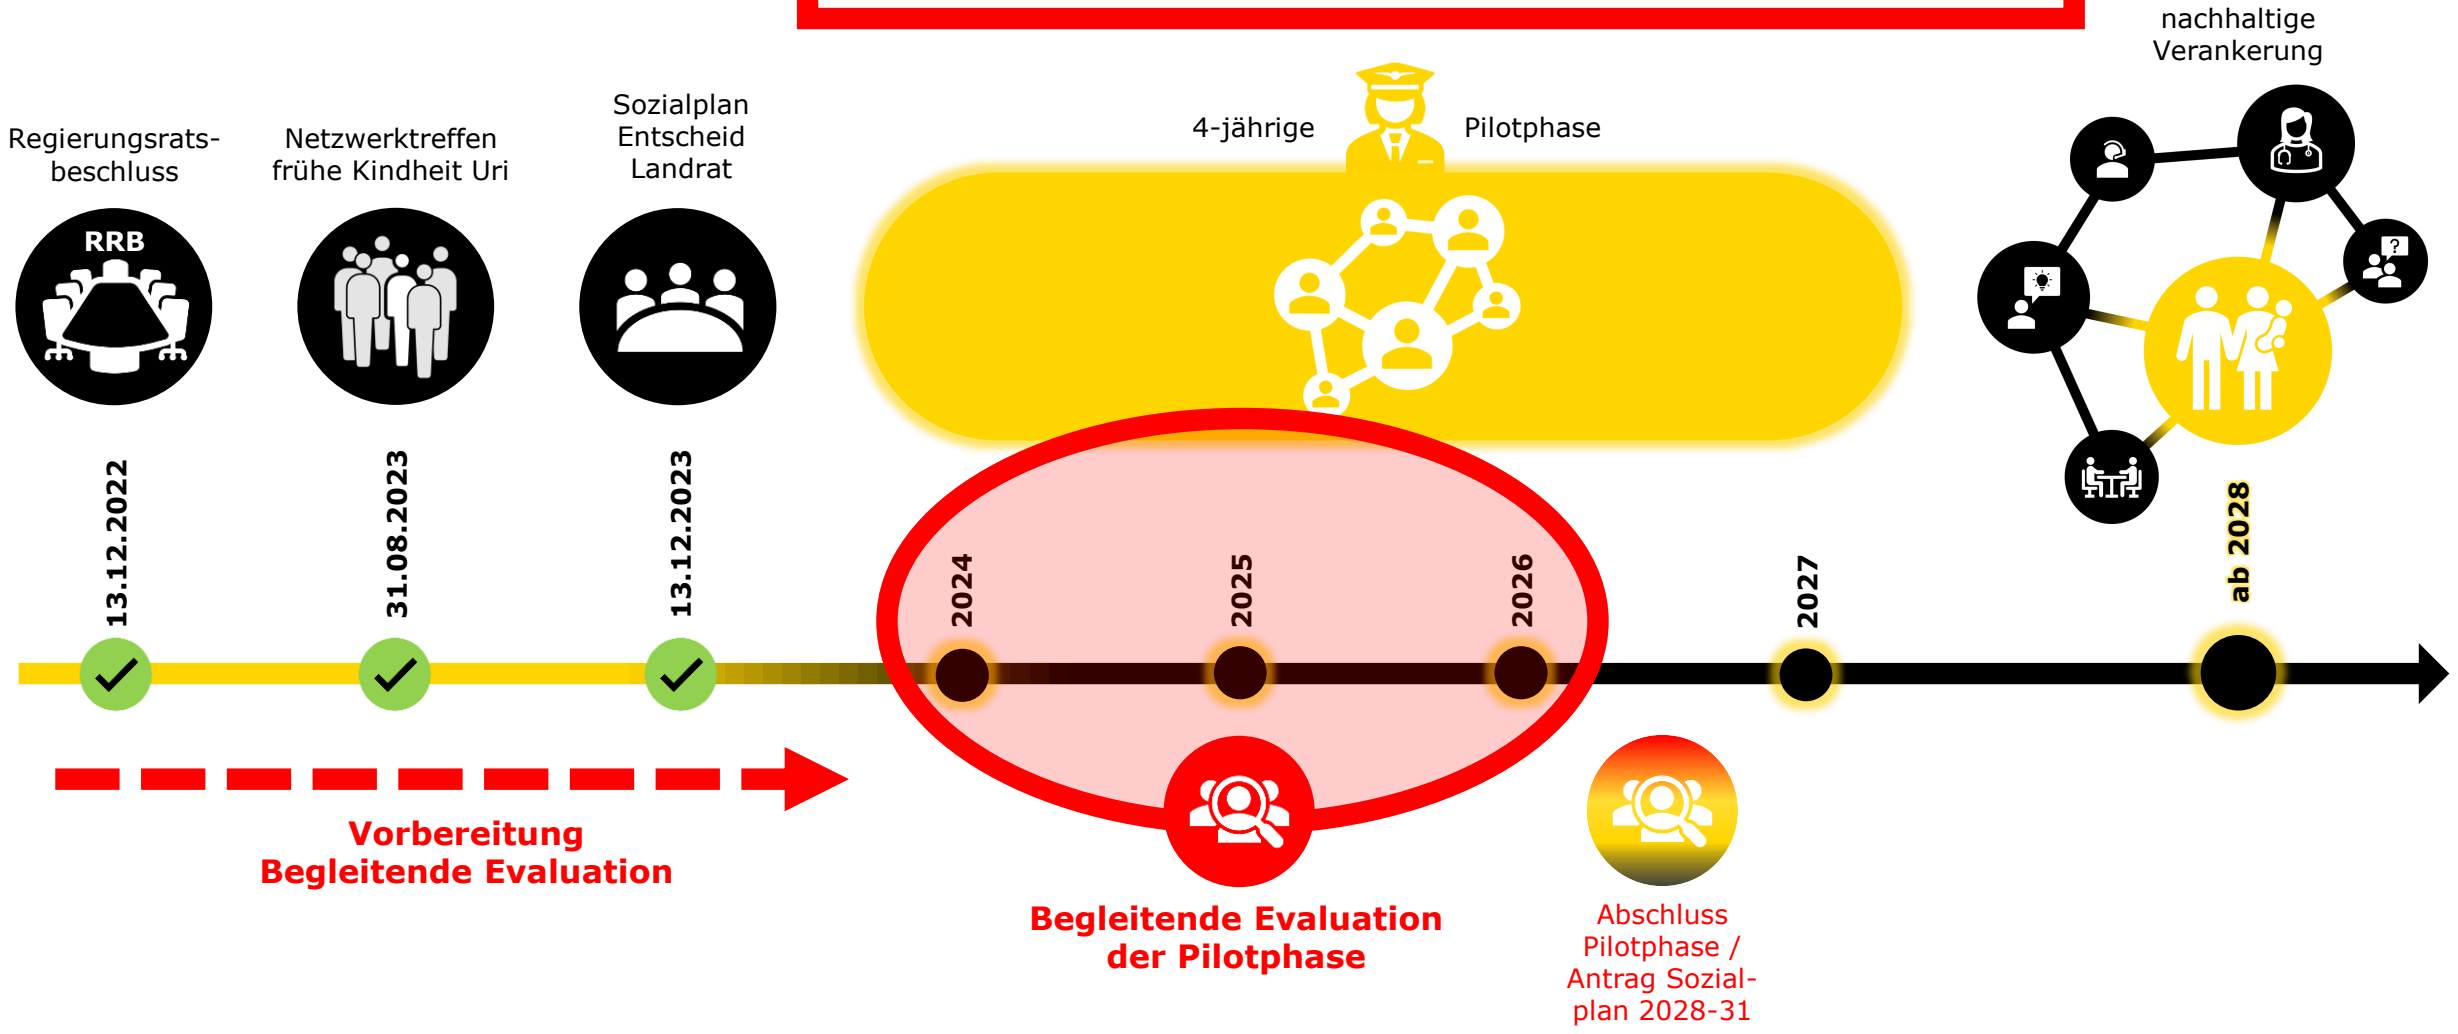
nachhaltige Verankerung

Regierungsratsbeschluss

Netzwerktreffen frühe Kindheit Uri

Sozialplan Entscheid Landrat

4-jährige

Pilotphase

RRB

13.12.2022

31.08.2023

13.12.2023

2024

2025

2026

2027

ab 2028

Vorbereitung Begleitende Evaluation

Begleitende Evaluation der Pilotphase

Abschluss Pilotphase / Antrag Sozialplan 2028-31